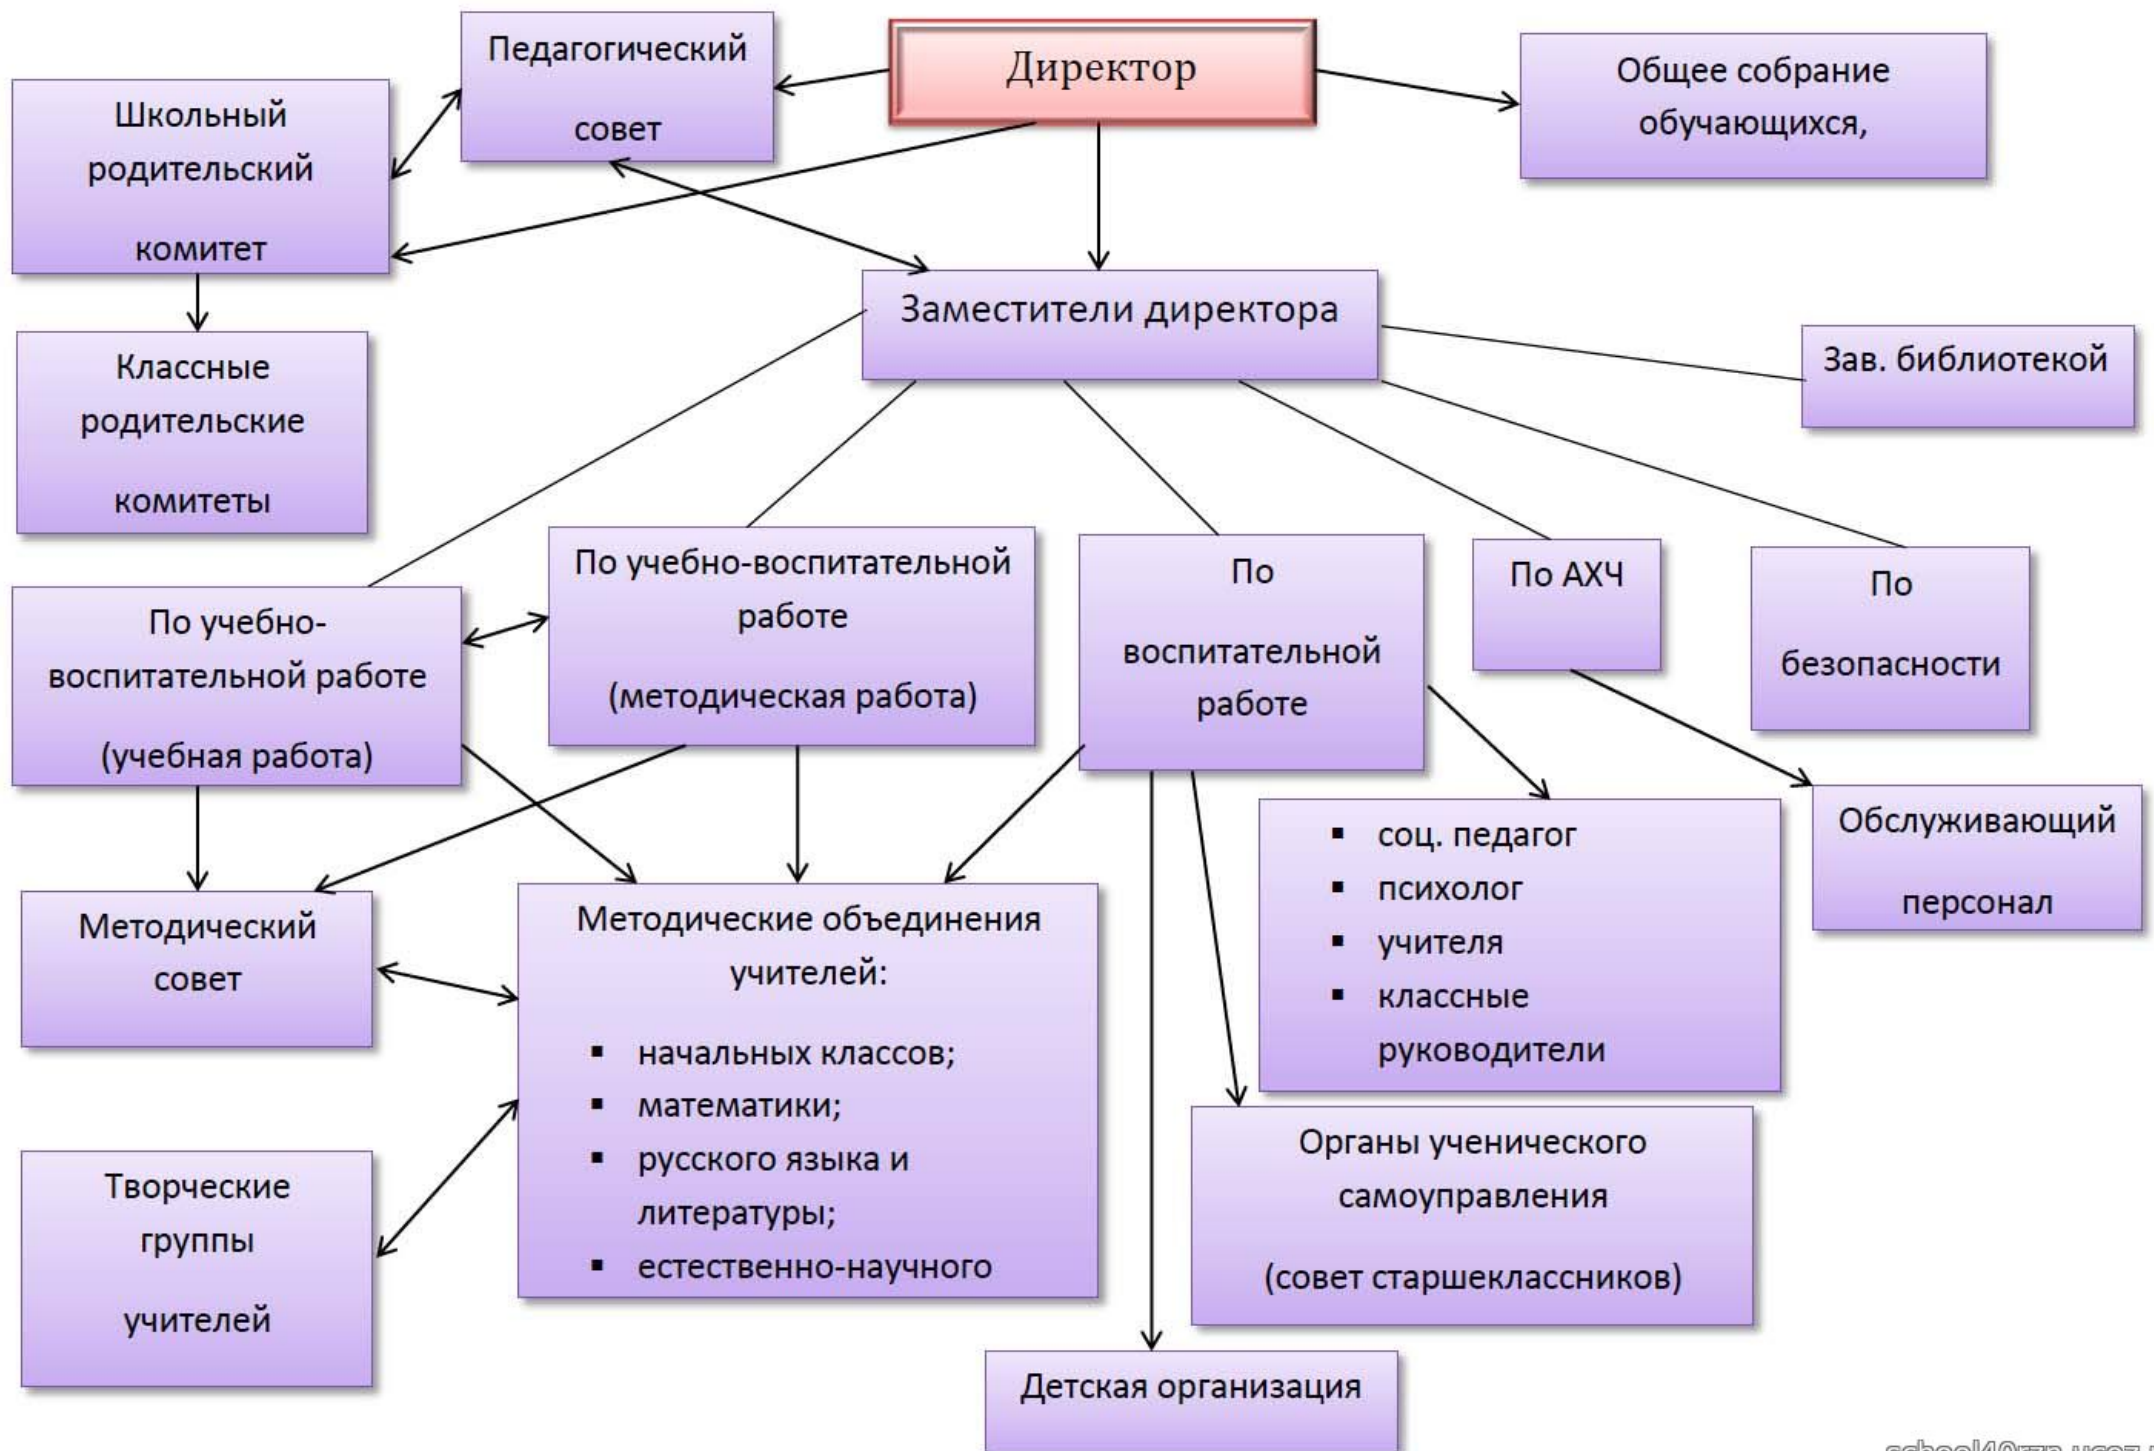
Директор

Педагогический совет

Общее собрание обучающихся,

Школьный родительский комитет

Классные родительские комитеты

Заместители директора

Зав. библиотекой

По учебно-воспитательной работе (учебная работа)

По учебно-воспитательной работе (методическая работа)

По воспитательной работе

По АХЧ

По безопасности

Обслуживающий персонал

- соц. педагог
- психолог
- учителя
- классные руководители

Методический совет

Методические объединения учителей:

- начальных классов;
- математики;
- русского языка и литературы;
- естественно-научного

Творческие группы учителей

Органы ученического самоуправления (совет старшеклассников)

Детская организация

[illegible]